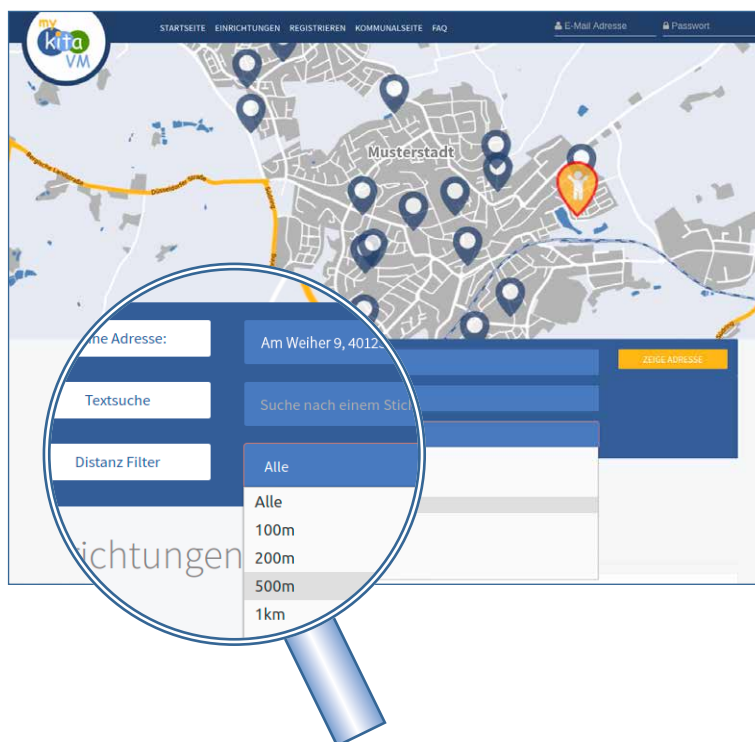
my kita VM

STARTSEITE EINRICHTUNGEN REGISTRIEREN KOMMUNALSEITE FAQ

E-Mail Adresse

Passwort

Musterstadt

ne Adresse:

Am Weiher 9, 4012

ZEIGE ADRESSE

Textsuche

Suche nach einem Stic

Distanz Filter

Alle

Alle

100m

200m

500m

1km

ichtungen